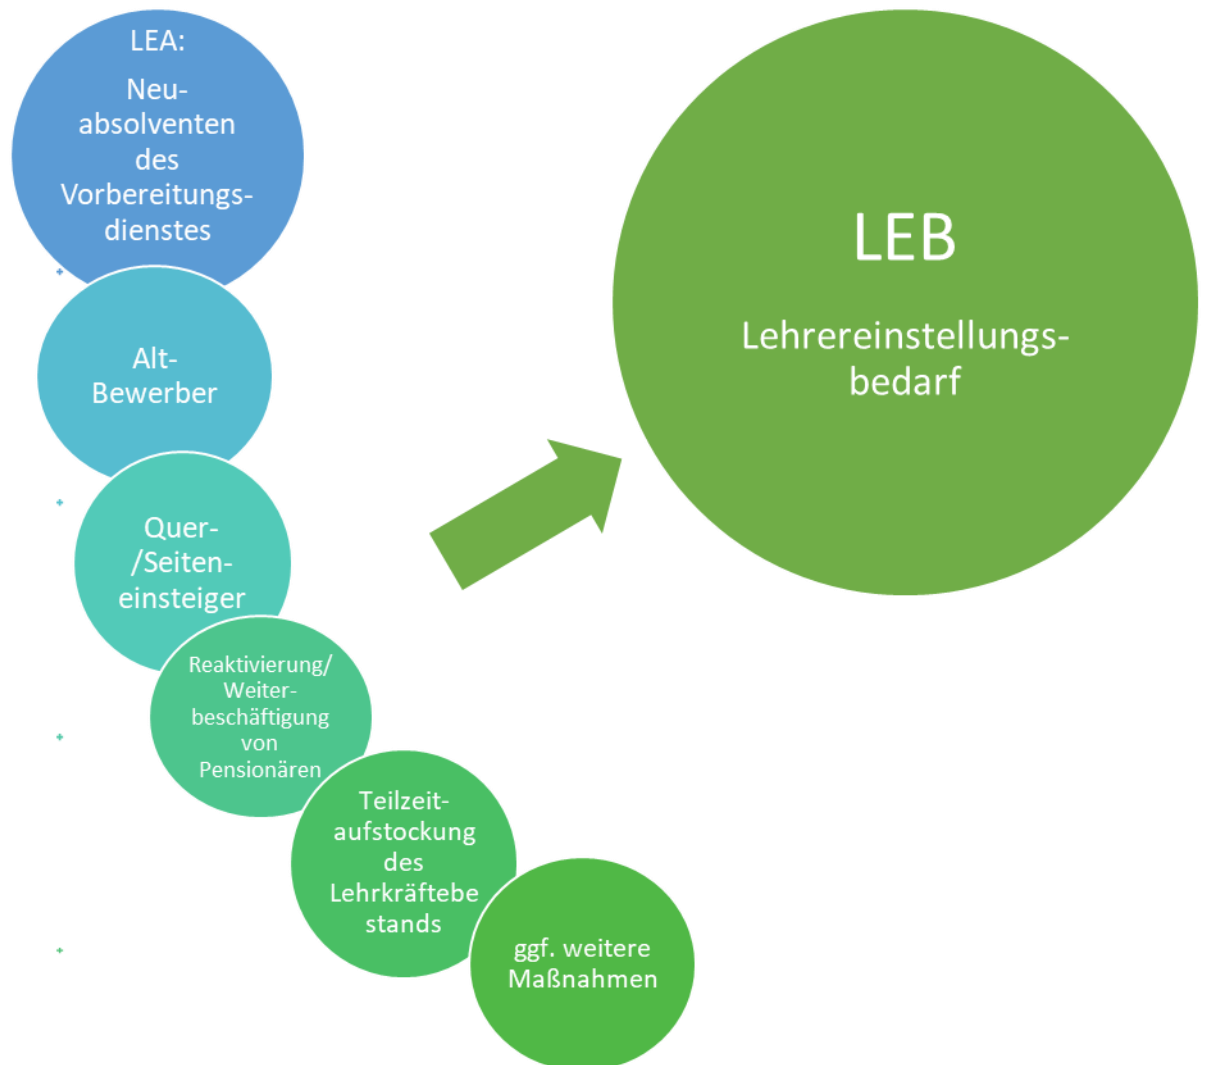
LEA:

Neuabsolventen des Vorbereitungsdienstes

Alt-Bewerber

Quer-/Seiteneinsteiger

Reaktivierung/ Weiterbeschäftigung von Pensionären

Teilzeitaufstockung des Lehrkräftebestands

ggf. weitere Maßnahmen

LEB

Lehrereinstellungsbedarf